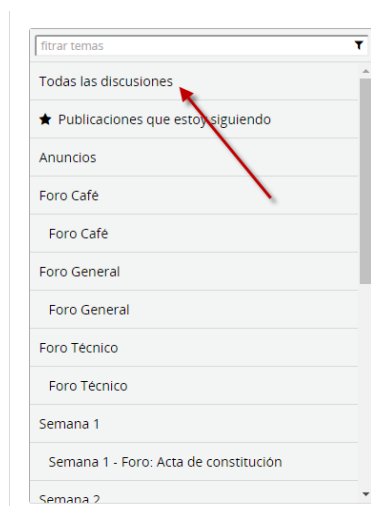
filtrar temas

Todas las discusiones

★ Publicaciones que estoy siguiendo

Anuncios

Foro Café

Foro Café

Foro General

Foro General

Foro Técnico

Foro Técnico

Semana 1

Semana 1 - Foro: Acta de constitución

Semana 2